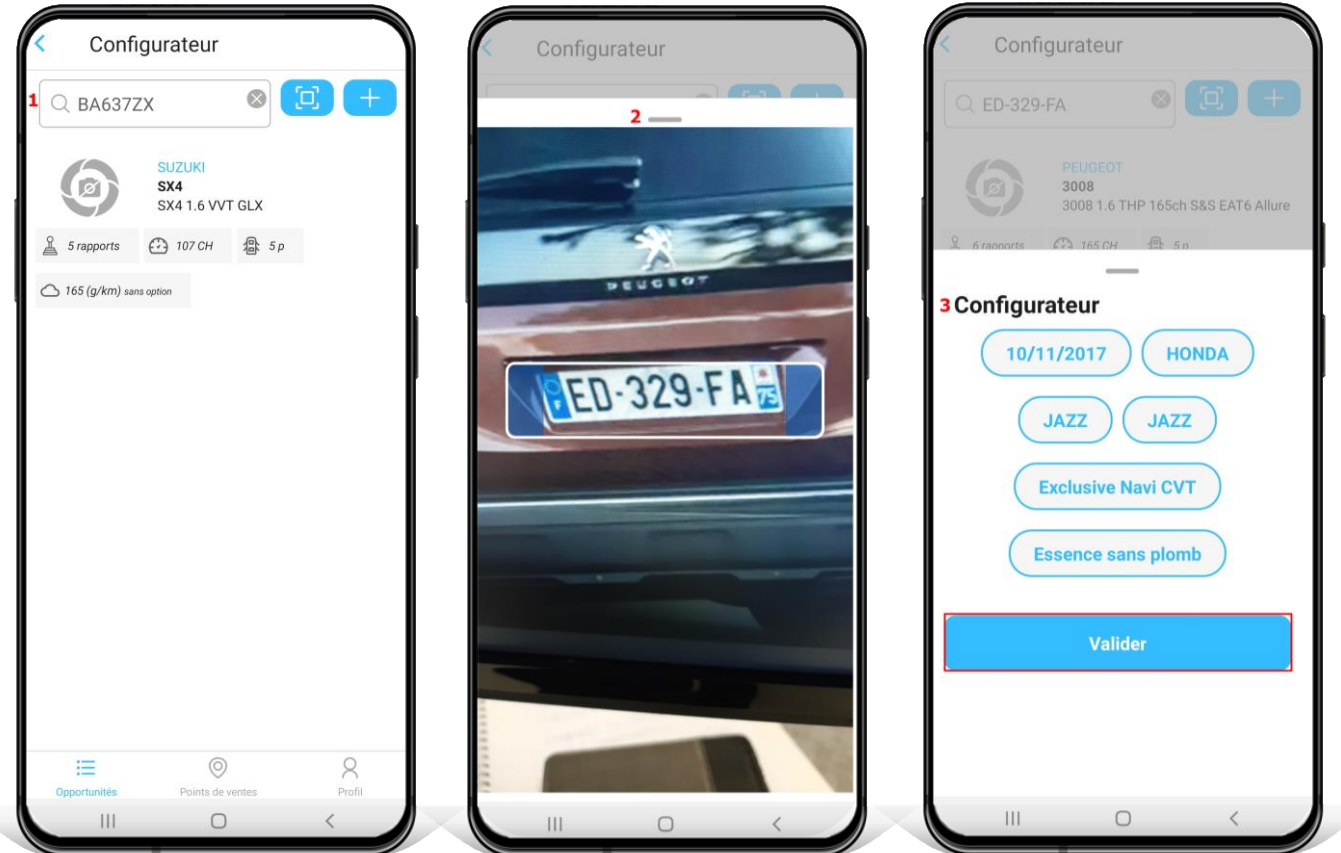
Configurateur

1 BA637ZX

SUZUKI
SX4
SX4 1.6 VVT GLX

5 rapports
107 CH
5 p

165 (g/km) sans option

Opportunités
Points de ventes
Profil

Configurateur

2

PEUGEOT

ED-329-FA 75

Configurateur

ED-329-FA

PEUGEOT
3008
3008 1.6 THP 165ch S&S EAT6 Allure

6 rapports
165 CH
5 p

3 Configurateur

10/11/2017
HONDA
JAZZ
JAZZ
Exclusive Navi CVT
Essence sans plomb

Valider